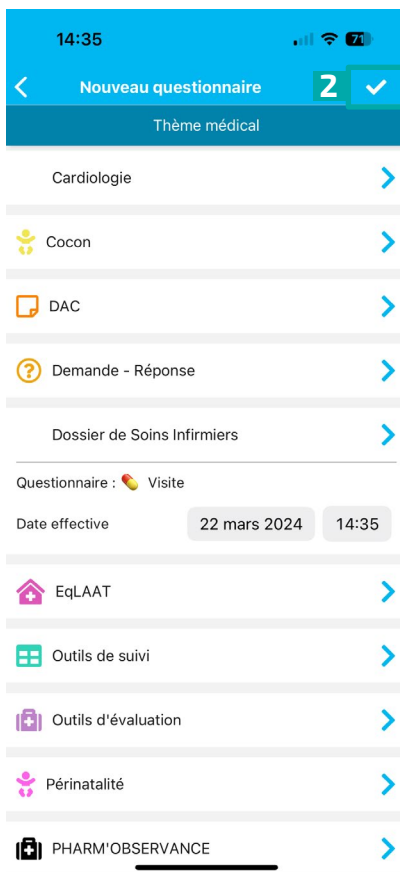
14:35

71

Nouveau questionnaire

2

Thème médical

Cardiologie

Cocon

DAC

Demande - Réponse

Dossier de Soins Infirmiers

Questionnaire : Visite

Date effective 22 mars 2024 14:35

EqLAAT

Outils de suivi

Outils d'évaluation

Périnatalité

PHARM'OBSERVANCE